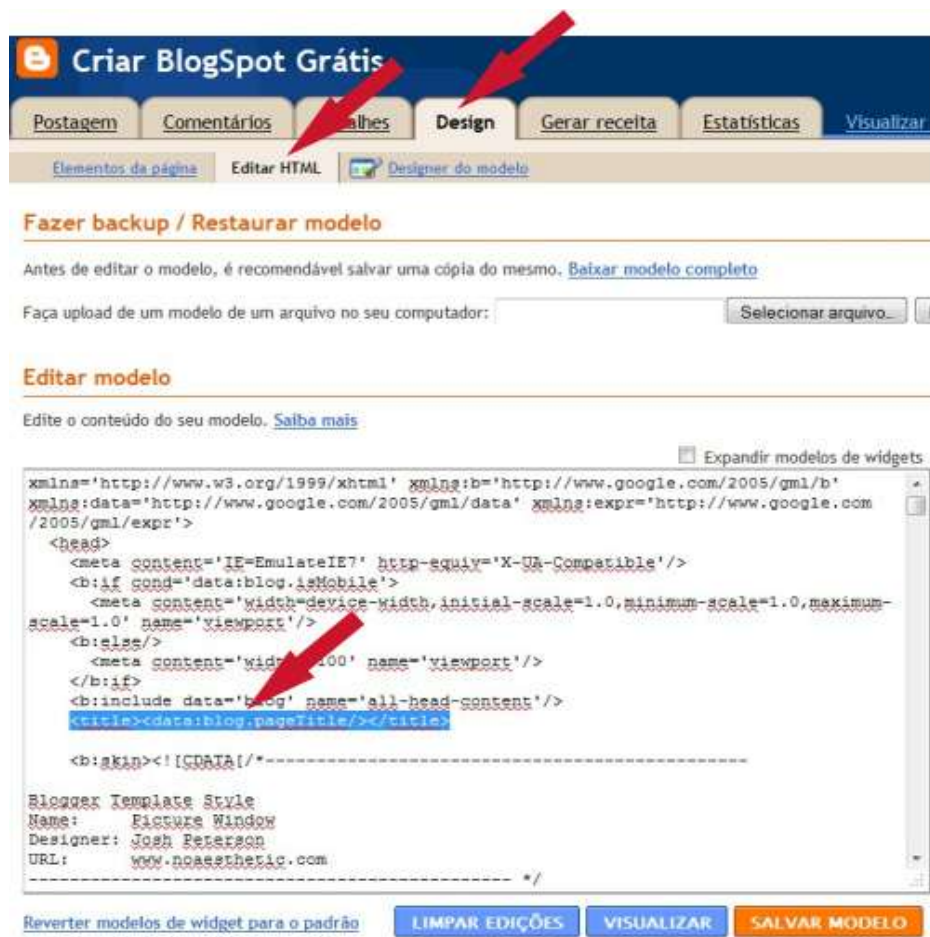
B Criar BlogSpot Grátis

Postagem | Comentários | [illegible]lhes | Design | Gerar receita | Estatísticas | Visualizar

Elementos da página | Editar HTML | Designer do modelo

Fazer backup / Restaurar modelo

Antes de editar o modelo, é recomendável salvar uma cópia do mesmo. Baixar modelo completo

Faça upload de um modelo de um arquivo no seu computador: Selecionar arquivo...

Editar modelo

Edite o conteúdo do seu modelo. Saiba mais

Expandir modelos de widgets

xmlns='http://www.w3.org/1999/xhtml' xmlns:b='http://www.google.com/2005/gml/b' xmlns:data='http://www.google.com/2005/gml/data' xmlns:expr='http://www.google.com/2005/gml/expr'>
<head>
<meta content='IE=EmulateIE7' http-equiv='X-UA-Compatible'/>
<b:if cond='data:blog.isMobile'>
<meta content='width=device-width,initial-scale=1.0,minimum-scale=1.0,maximum-scale=1.0' name='viewport'/>
<b:else/>
<meta content='wid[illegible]100' name='viewport'/>
</b:if>
<b:include data='b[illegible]g' name='all-head-content'/>
<title><data:blog.pageTitle/></title>

<b:skin><![CDATA[/*-----------------------------------------------

Blogger Template Style
Name: Picture Window
Designer: Josh Peterson
URL: www.noaesthetic.com
----------------------------------------------- */

Reverter modelos de widget para o padrão | LIMPAR EDIÇÕES | VISUALIZAR | SALVAR MODELO